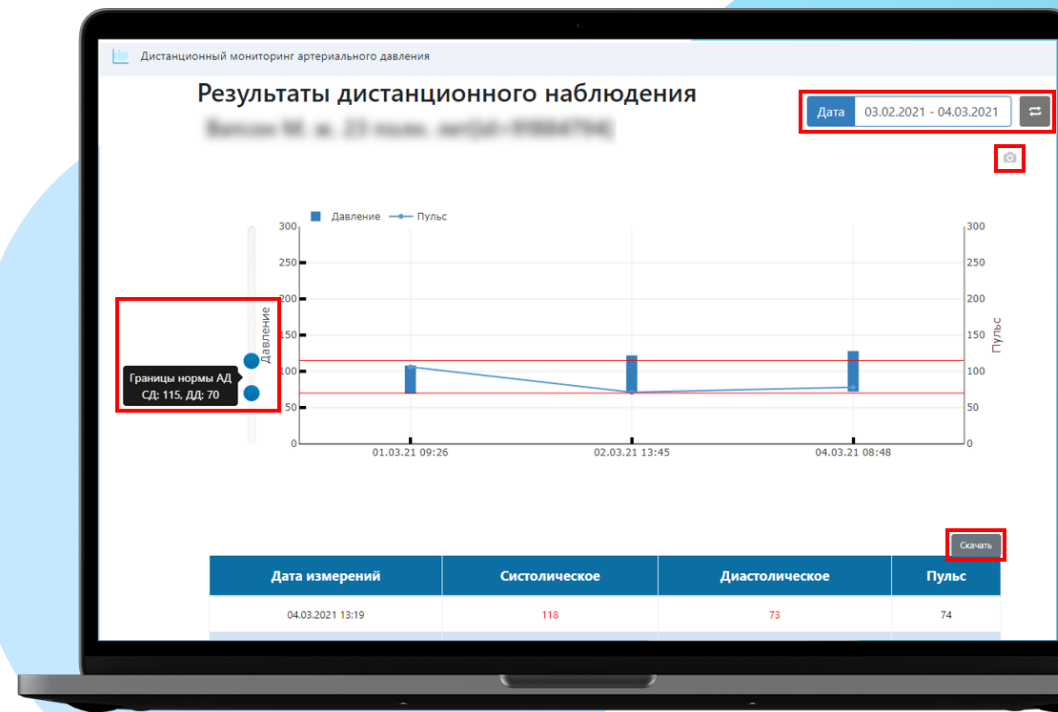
Дистанционный мониторинг артериального давления

Результаты дистанционного наблюдения

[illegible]

Дата 03.02.2021 - 04.03.2021

Давление Пульс

300
250
200
150
100
50
0

Давление

Границы нормы АД
СД: 115, ДД: 70

Пульс

300
250
200
150
100
50
0

01.03.21 09:26
02.03.21 13:45
04.03.21 08:48

Скачать

| Дата измерений | Систолическое | Диастолическое | Пульс |
|---|---|---|---|
| 04.03.2021 13:19 | 118 | 73 | 74 |